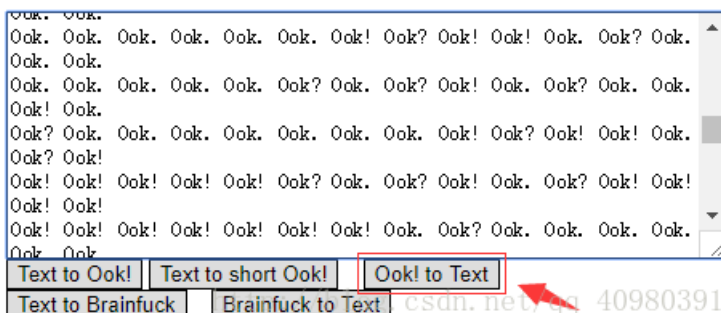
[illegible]
Ook. Ook. Ook. Ook. Ook. Ook. Ook! Ook? Ook! Ook! Ook. Ook? Ook. Ook. Ook.
Ook. Ook. Ook. Ook. Ook. Ook? Ook. Ook? Ook! Ook. Ook? Ook. Ook. Ook! Ook.
Ook? Ook. Ook. Ook. Ook. Ook. Ook. Ook. Ook! Ook? Ook! Ook! Ook. Ook? Ook!
Ook! Ook! Ook! Ook! Ook! Ook? Ook. Ook? Ook! Ook. Ook? Ook! Ook! Ook! Ook!
Ook! Ook! Ook! Ook! Ook! Ook! Ook! Ook. Ook? Ook. Ook. Ook. Ook. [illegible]

Text to Ook! | Text to short Ook! | Ook! to Text
Text to Brainfuck | Brainfuck to Text

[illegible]csdn.net/qq_40980391